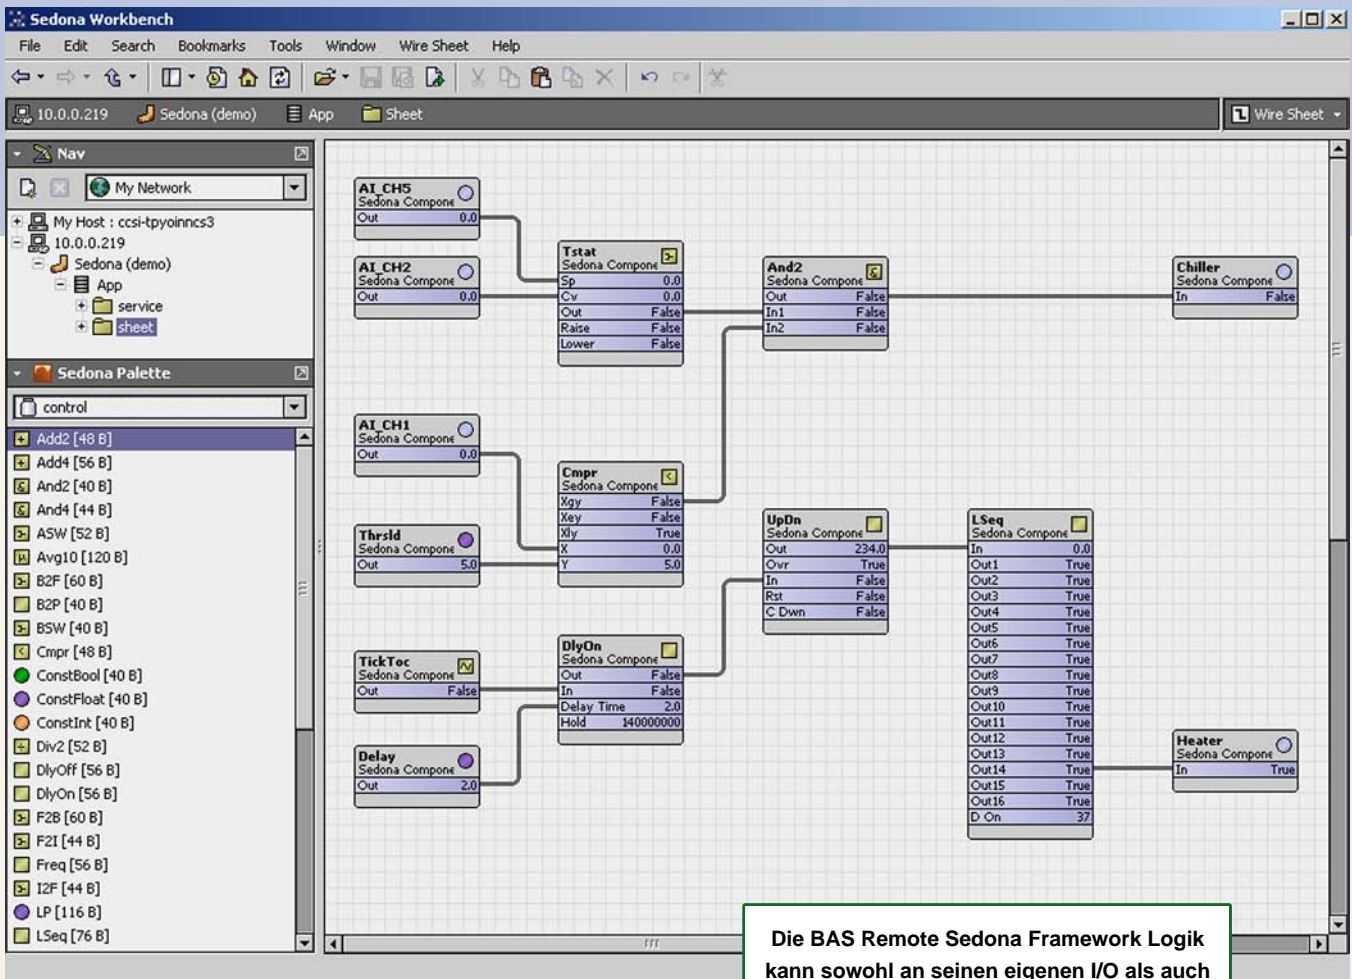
Sedona Workbench

File Edit Search Bookmarks Tools Window Wire Sheet Help

10.0.0.219 Sedona (demo) App Sheet Wire Sheet

Nav

My Network

My Host : ccsi-tpyoinncs3
10.0.0.219
Sedona (demo)
App
service
sheet

Sedona Palette

control

Add2 [48 B]
Add4 [56 B]
And2 [40 B]
And4 [44 B]
ASW [52 B]
Avg10 [120 B]
B2F [60 B]
B2P [40 B]
BSW [40 B]
Cmpr [48 B]
ConstBool [40 B]
ConstFloat [40 B]
ConstInt [40 B]
Div2 [52 B]
DlyOff [56 B]
DlyOn [56 B]
F2B [60 B]
F2I [44 B]
Freq [56 B]
I2F [44 B]
LP [116 B]
LSeq [76 B]

AI_CH5
Sedona Compone
Out 0.0

AI_CH2
Sedona Compone
Out 0.0

Tstat
Sedona Compone
Sp 0.0
Cv 0.0
Out False
Raise False
Lower False

And2
Sedona Compone
Out False
In1 False
In2 False

Chiller
Sedona Compone
In False

AI_CH1
Sedona Compone
Out 0.0

Cmpr
Sedona Compone
Xgy False
Xey False
Xly True
X 0.0
Y 5.0

Thrsld
Sedona Compone
Out 5.0

UpDn
Sedona Compone
Out 234.0
Ovr True
In False
Rst False
C Dwn False

LSeq
Sedona Compone
In 0.0
Out1 True
Out2 True
Out3 True
Out4 True
Out5 True
Out6 True
Out7 True
Out8 True
Out9 True
Out10 True
Out11 True
Out12 True
Out13 True
Out14 True
Out15 True
Out16 True
D On 37

TickToc
Sedona Compone
Out False

DlyOn
Sedona Compone
Out False
In False
Delay Time 2.0
Hold 140000000

Delay
Sedona Compone
Out 2.0

Heater
Sedona Compone
In True

Die BAS Remote Sedona Framework Logik kann sowohl an seinen eigenen I/O als auch